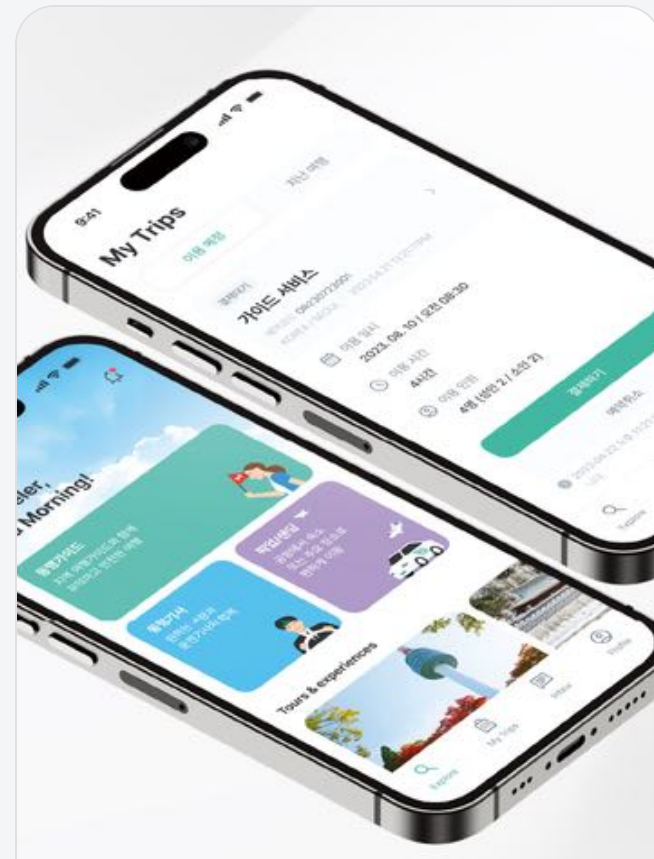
9:41

My Trips

이용 예정

지난 여행

결제완료

가이드 서비스

이용 일시
2023. 08. 10 / 오전 08:30

이용 시간
4시간

이용 인원
4명 (성인 2 / 소인 2)

결제하기

예약취소

Explore

eler,
Morning!

동행가이드

동행기사

픽업/샌딩

Tours & experiences

Explore

My Trips

Inbox

Profile